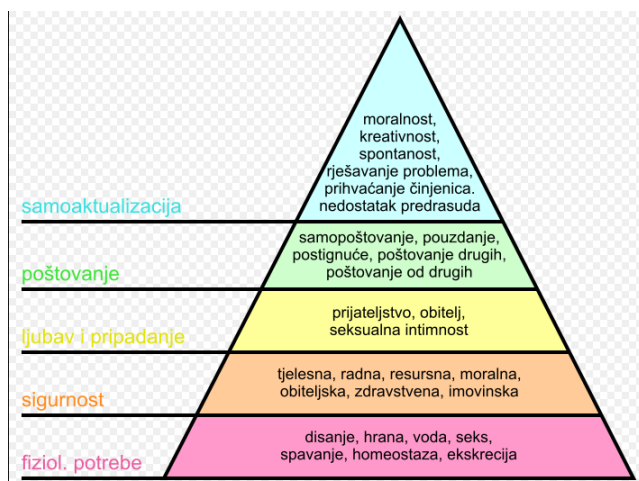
moralnost, kreativnost, spontanost, rješavanje problema, prihvaćanje činjenica. nedostatak predrasuda

samoaktualizacija

samopoštovanje, pouzdanje, postignuće, poštovanje drugih, poštovanje od drugih

poštovanje

prijateljstvo, obitelj, seksualna intimnost

ljubav i pripadanje

tjelesna, radna, resursna, moralna, obiteljska, zdravstvena, imovinska

sigurnost

disanje, hrana, voda, seks, spavanje, homeostaza, ekskrecija

fiziol. potrebe